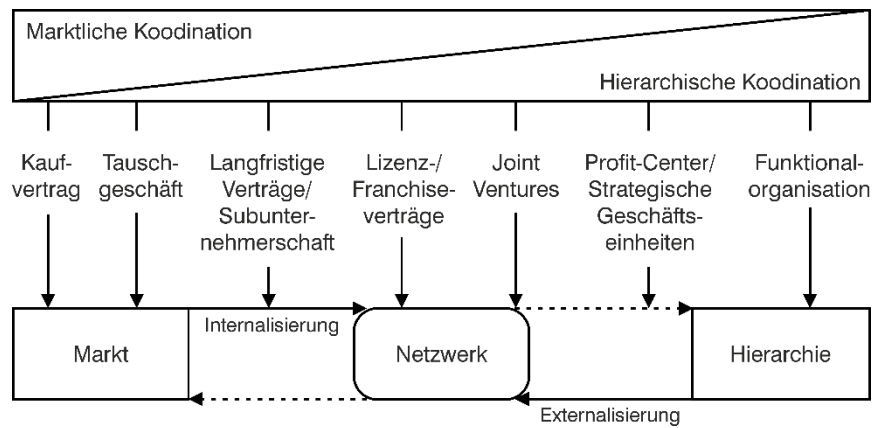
Marktliche Koodination

Hierarchische Koodination

Kaufvertrag

Tauschgeschäft

Langfristige Verträge/ Subunternehmerschaft

Lizenz-/ Franchiseverträge

Joint Ventures

Profit-Center/ Strategische Geschäftseinheiten

Funktionalorganisation

Internalisierung

Markt

Netzwerk

Hierarchie

Externalisierung